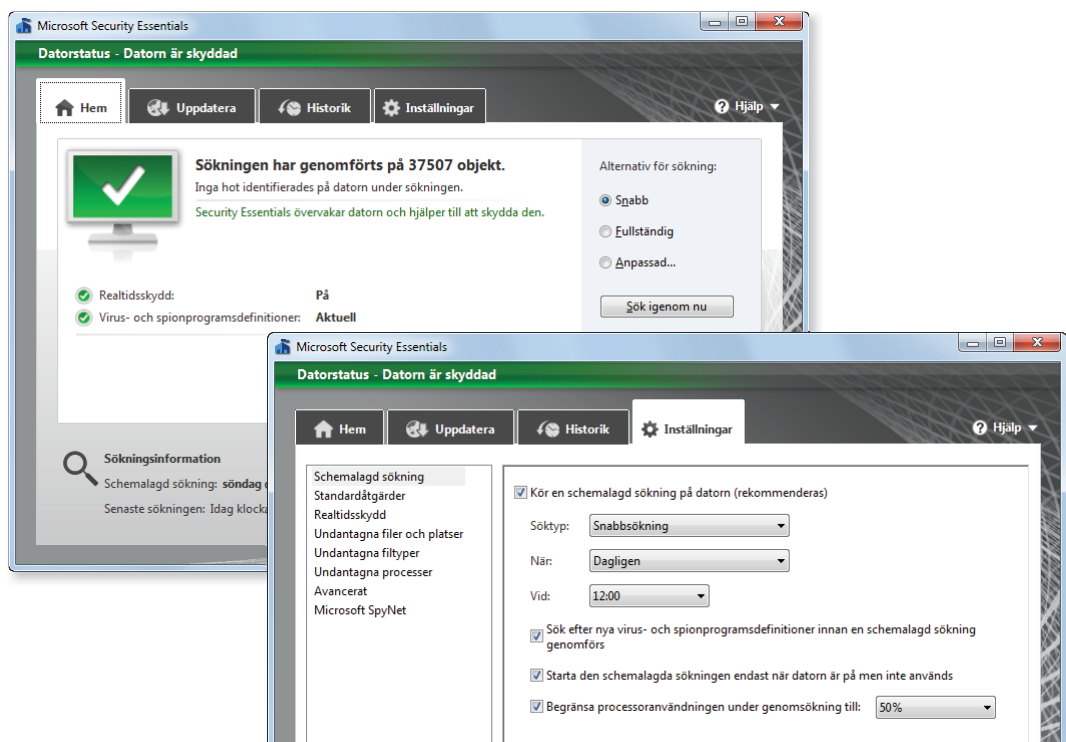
Microsoft Security Essentials

Datorstatus - Datorn är skyddad

Hem
Uppdatera
Historik
Inställningar
Hjälp

Sökningen har genomförts på 37507 objekt.
Inga hot identifierades på datorn under sökningen.
Security Essentials övervakar datorn och hjälper till att skydda den.

Alternativ för sökning:
Snabb
Fullständig
Anpassad...
Sök igenom nu

Realtidsskydd: På
Virus- och spionprogramsdefinitioner: Aktuell

Sökningsinformation
Schemalagd sökning: söndag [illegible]
Senaste sökningen: Idag klock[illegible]

Microsoft Security Essentials

Datorstatus - Datorn är skyddad

Hem
Uppdatera
Historik
Inställningar
Hjälp

Schemalagd sökning
Standardåtgärder
Realtidsskydd
Undantagna filer och platser
Undantagna filtyper
Undantagna processer
Avancerat
Microsoft SpyNet

Kör en schemalagd sökning på datorn (rekommenderas)
Söktyp: Snabbsökning
När: Dagligen
Vid: 12:00
Sök efter nya virus- och spionprogramsdefinitioner innan en schemalagd sökning genomförs
Starta den schemalagda sökningen endast när datorn är på men inte används
Begränsa processoranvändningen under genomsökning till: 50%